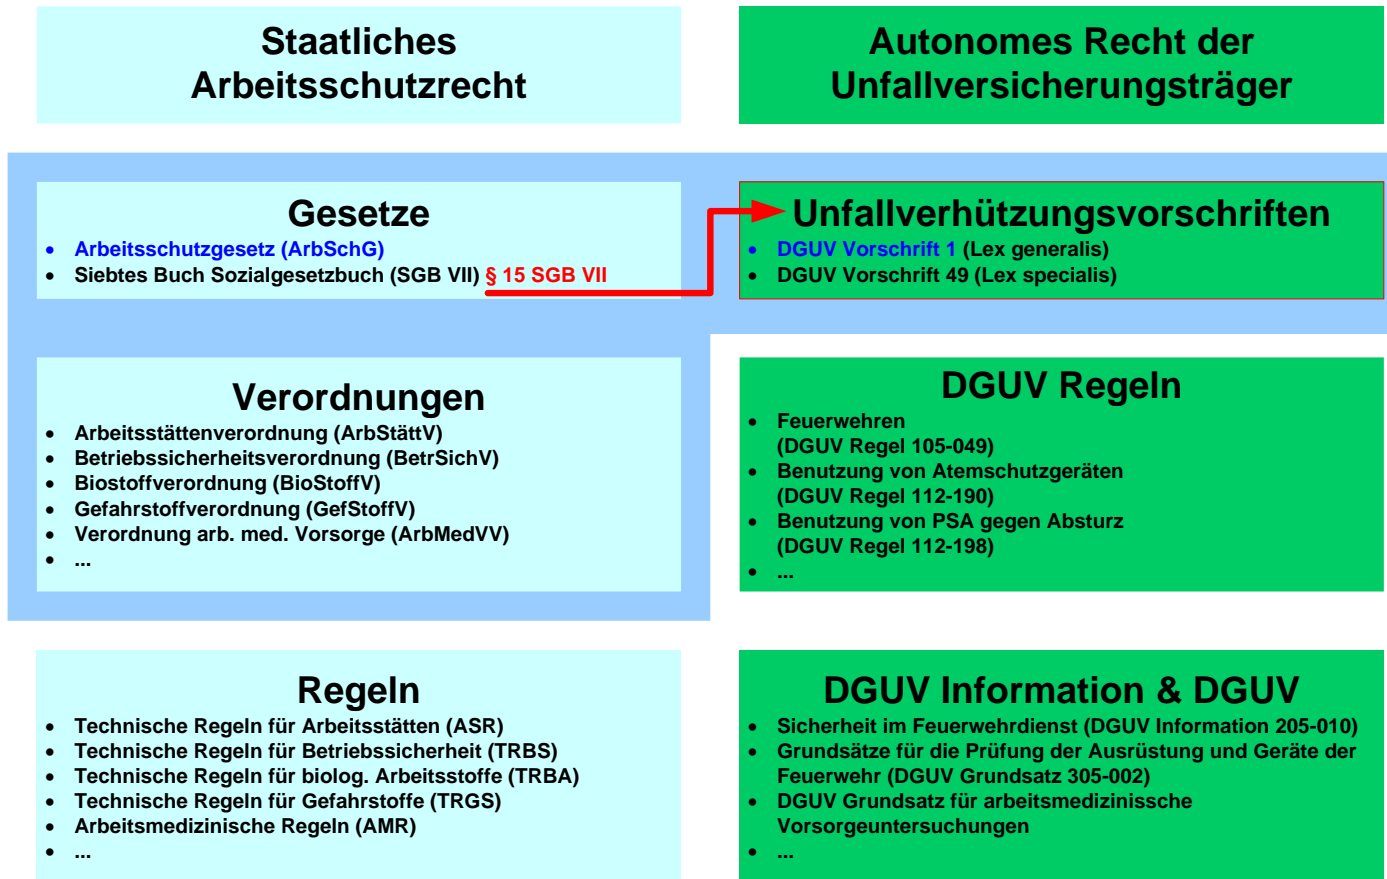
Staatliches Arbeitsschutzrecht

Autonomes Recht der Unfallversicherungsträger

Gesetze
- Arbeitsschutzgesetz (ArbSchG)
- Siebtes Buch Sozialgesetzbuch (SGB VII) § 15 SGB VII

Unfallverhütungsvorschriften
- DGUV Vorschrift 1 (Lex generalis)
- DGUV Vorschrift 49 (Lex specialis)

Verordnungen
- Arbeitsstättenverordnung (ArbStättV)
- Betriebssicherheitsverordnung (BetrSichV)
- Biostoffverordnung (BioStoffV)
- Gefahrstoffverordnung (GefStoffV)
- Verordnung arb. med. Vorsorge (ArbMedVV)
- ...

DGUV Regeln
- Feuerwehren (DGUV Regel 105-049)
- Benutzung von Atemschutzgeräten (DGUV Regel 112-190)
- Benutzung von PSA gegen Absturz (DGUV Regel 112-198)
- ...

Regeln
- Technische Regeln für Arbeitsstätten (ASR)
- Technische Regeln für Betriebssicherheit (TRBS)
- Technische Regeln für biolog. Arbeitsstoffe (TRBA)
- Technische Regeln für Gefahrstoffe (TRGS)
- Arbeitsmedizinische Regeln (AMR)
- ...

DGUV Information & DGUV
- Sicherheit im Feuerwehrdienst (DGUV Information 205-010)
- Grundsätze für die Prüfung der Ausrüstung und Geräte der Feuerwehr (DGUV Grundsatz 305-002)
- DGUV Grundsatz für arbeitsmedizinissche Vorsorgeuntersuchungen
- ...